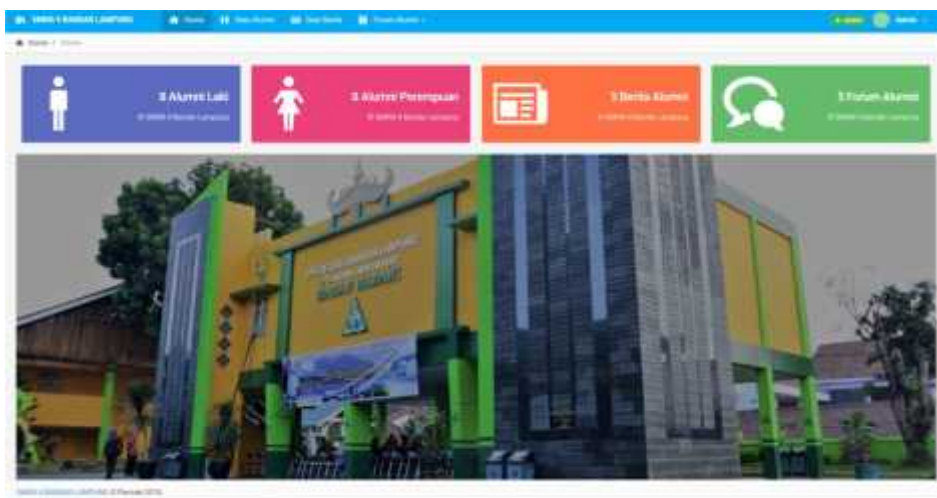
SMKN 4 BANDAR LAMPUNG  Home  Data Alumni  Data Berita  Forum Alumni

Admin

Home / Home

8 Alumni Laki
Di SMKN 4 Bandar Lampung

8 Alumni Perempuan
Di SMKN 4 Bandar Lampung

3 Berita Alumni
Di SMKN 4 Bandar Lampung

3 Forum Alumni
Di SMKN 4 Bandar Lampung

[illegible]